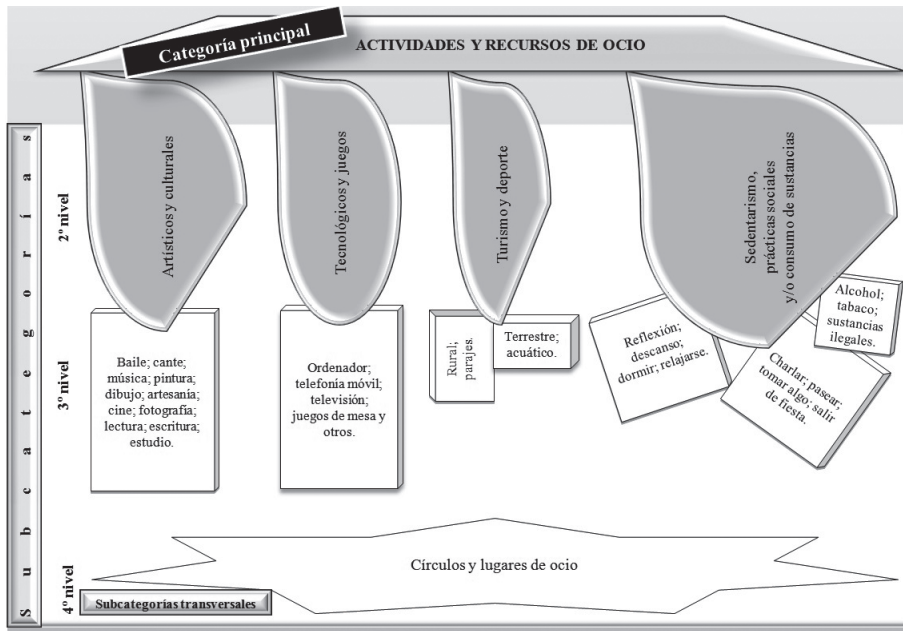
Categoría principal

ACTIVIDADES Y RECURSOS DE OCIO

Subcategorías

2º nivel

Artísticos y culturales

Tecnológicos y juegos

Turismo y deporte

Sedentarismo, prácticas sociales y/o consumo de sustancias

3º nivel

Baile; cante; música; pintura; dibujo; artesanía; cine; fotografía; lectura; escritura; estudio.

Ordenador; telefonía móvil; televisión; juegos de mesa y otros.

Rural; parajes.

Terrestre; acuático.

Reflexión; descanso; dormir; relajarse.

Alcohol; tabaco; sustancias ilegales.

Charlar; pasear; tomar algo; salir de fiesta.

4º nivel

Círculos y lugares de ocio

Subcategorías transversales